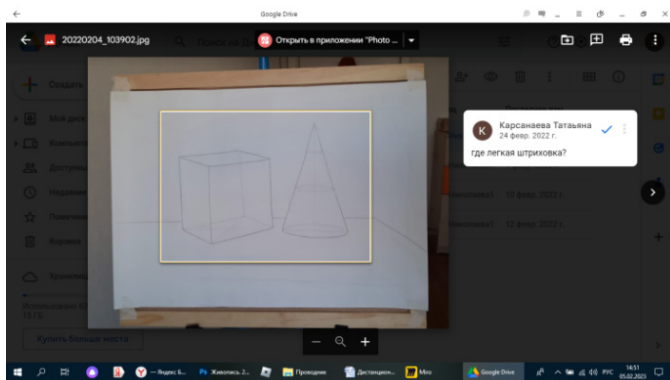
Google Drive

20220204_103902.jpg

Открыть в приложении "Photo ...

Создать

K
Карсанаева Татьяна
24 февр. 2022 г.
где легкая штриховка?

12 февр. 2022 г.

12 февр. 2022 г.

Купить больше места

Яндекс Б...
Живопись 2...
Проводник
Дистанцион...
Miro
Google Drive
РУС
14:51
05.02.2023